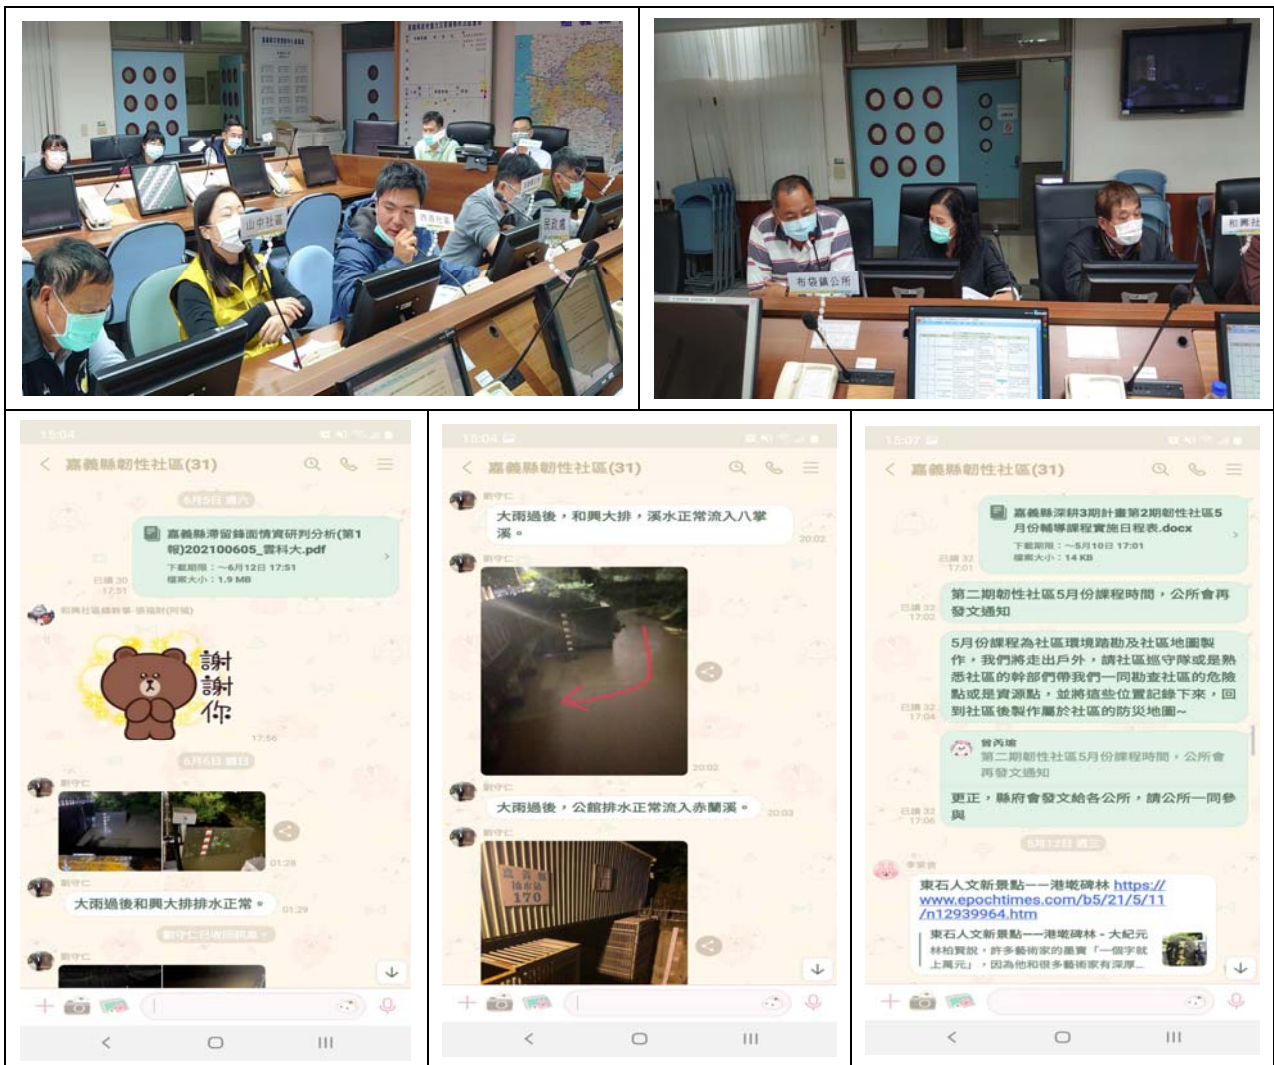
山中社區

西西社區

民武鄉

布袋鎮公所

和興社

15:04

嘉義縣韌性社區(31)

6月5日 週六

嘉義縣滯留鋒面情資研判分析(第1報)202100605_雲科大.pdf

下載期限：~6月12日 17:51

檔案大小：1.9 MB

已讀 30 17:51

謝謝你

17:56

6月6日 週日

劉守仁

01:28

劉守仁

大雨過後和興大排排水正常。

01:29

劉守仁已收回訊息

劉守仁

15:04

嘉義縣韌性社區(31)

劉守仁

大雨過後，和興大排，溪水正常流入八掌溪。

20:02

劉守仁

20:02

劉守仁

大雨過後，公館排水正常流入赤蘭溪。

20:03

劉守仁

170

15:07

嘉義縣韌性社區(31)

嘉義縣深耕3期計畫第2期韌性社區5月份輔導課程實施日程表.docx

下載期限：~5月10日 17:01

檔案大小：14 KB

已讀 32 17:01

第二期韌性社區5月份課程時間，公所會再發文通知

已讀 32 17:02

5月份課程為社區環境踏勘及社區地圖製作，我們將走出戶外，請社區巡守隊或是熟悉社區的幹部們帶我們一同勘查社區的危險點或是資源點，並將這些位置記錄下來，回到社區後製作屬於社區的防災地圖~

已讀 32 17:04

曾丙瑞

第二期韌性社區5月份課程時間，公所會再發文通知

更正，縣府會發文給各公所，請公所一同參與

已讀 32 17:06

5月12日 週三

東石人文新景點——港墘碑林 https://www.epochtimes.com/b5/21/5/11/n12939964.htm

東石人文新景點——港墘碑林 - 大紀元

林柏賢說，許多藝術家的墨寶「一個字就上萬元」，因為他和很多藝術家有深厚...